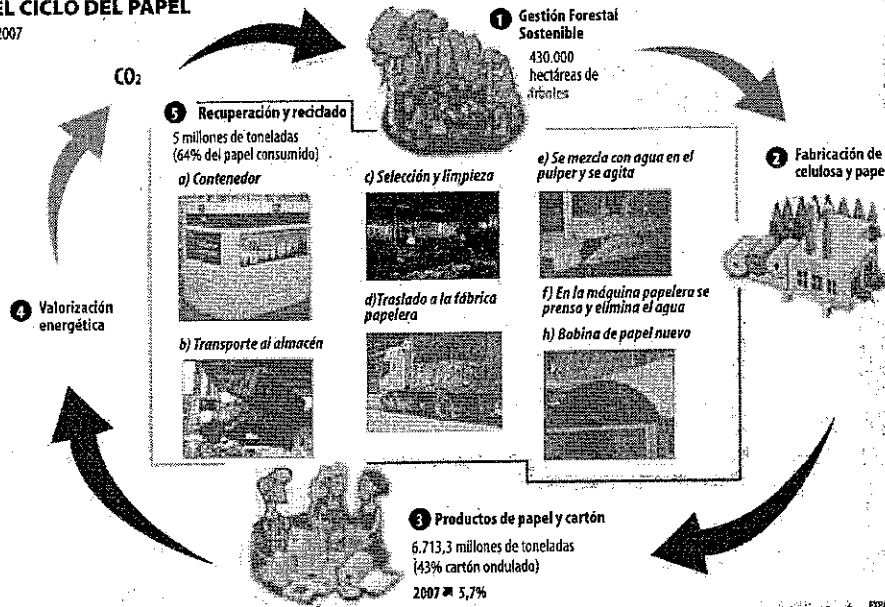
EL CICLO DEL PAPEL
2007

$CO_2$

1 Gestión Forestal Sostenible
430.000 hectáreas de árboles

5 Recuperación y reciclado
5 millones de toneladas (64% del papel consumido)

a) Contenedor

c) Selección y limpieza

e) Se mezcla con agua en el pulper y se agita

2 Fabricación de celulosa y pape

4 Valorización energética

d)Traslado a la fábrica papelera

f) En la máquina papelera se prensa y elimina el agua

b) Transporte al almacén

h) Bobina de papel nuevo

3 Productos de papel y cartón
6.713,3 millones de toneladas (43% cartón ondulado)
2007 ↗ 5,7%